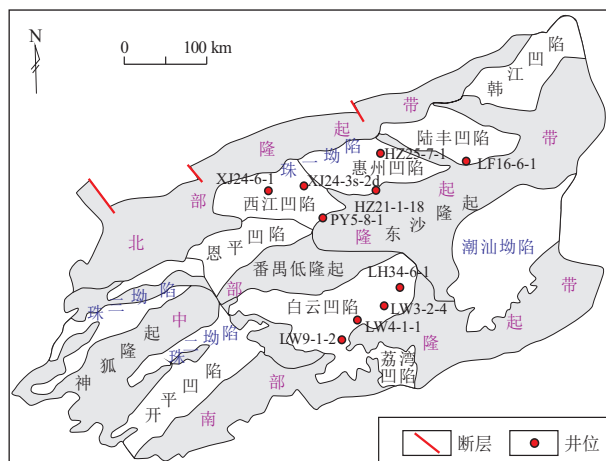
N
0 100 km
韩江凹陷
带
起
带
隆
陆丰凹陷
一坳
HZ25-7-1
LF16-6-1
部
珠
惠州凹陷
XJ24-6-1
XJ24-3s-2d
起
隆
起
西江凹陷
HZ21-1-18
PY5-8-1
隆
东
沙
北
潮汕坳陷
恩平凹陷
番禺低隆起
带
部
LH34-6-1
珠三坳陷
中
白云凹陷
LW3-2-4
起
起
LW4-1-1
二坳陷
LW9-1-2
隆
隆
珠
荔湾凹陷
神狐
陷
平
凹
部
开
南
断层
井位